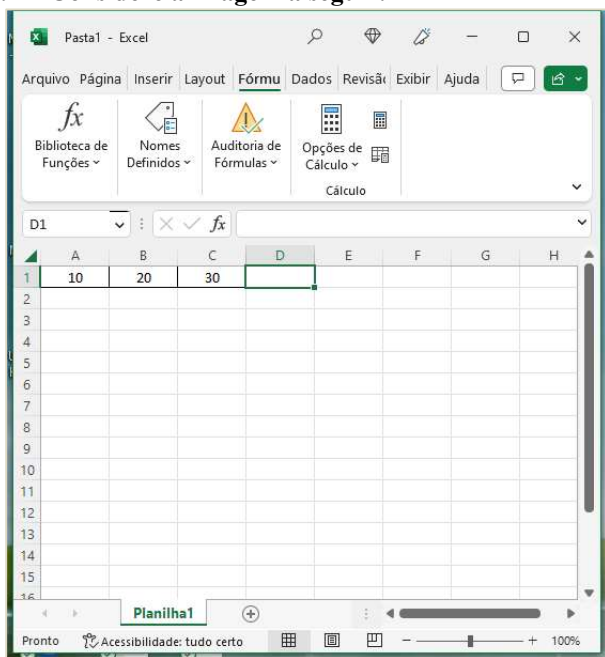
Pasta1 - Excel

Arquivo Página Inserir Layout Fórmu Dados Revisã Exibir Ajuda

$fx$
Biblioteca de Funções

Nomes Definidos

Auditoria de Fórmulas

Opções de Cálculo

Cálculo

D1

| | A | B | C | D | E | F | G | H |
|---|---|---|---|---|---|---|---|---|
| 1 | 10 | 20 | 30 | | | | | |
| 2 | | | | | | | | |
| 3 | | | | | | | | |
| 4 | | | | | | | | |
| 5 | | | | | | | | |
| 6 | | | | | | | | |
| 7 | | | | | | | | |
| 8 | | | | | | | | |
| 9 | | | | | | | | |
| 10 | | | | | | | | |
| 11 | | | | | | | | |
| 12 | | | | | | | | |
| 13 | | | | | | | | |
| 14 | | | | | | | | |
| 15 | | | | | | | | |
| 16 | | | | | | | | |

Planilha1

Pronto  Acessibilidade: tudo certo  100%